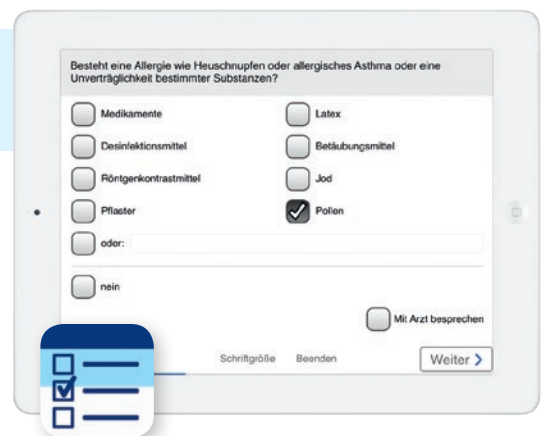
Besteht eine Allergie wie Heuschnupfen oder allergisches Asthma oder eine Unverträglichkeit bestimmter Substanzen?

Medikamente

Latex

Desinfektionsmittel

Betäubungsmittel

Röntgenkontrastmittel

Jod

Pflaster

Pollen

oder:

nein

Mit Arzt besprechen

Schriftgröße

Beenden

Weiter